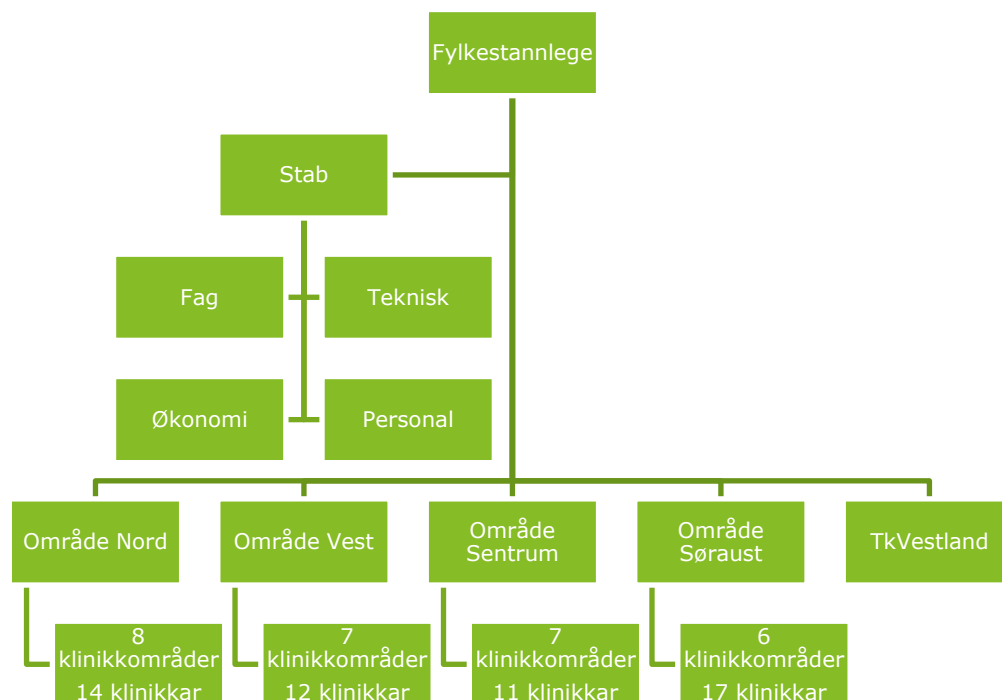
Fylkestannlege

Stab

Fag

Teknisk

Økonomi

Personal

Område Nord

Område Vest

Område Sentrum

Område Søraust

TkVestland

8 klinikkområder 14 klinikkar

7 klinikkområder 12 klinikkar

7 klinikkområder 11 klinikkar

6 klinikkområder 17 klinikkar